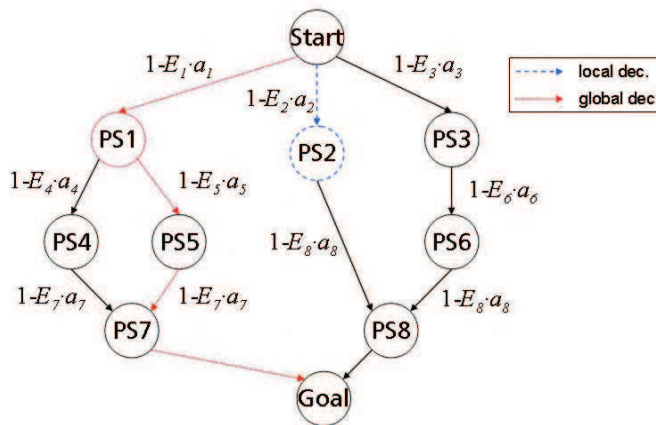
Start

$1\text{-}E_1 \cdot a_1$

$1\text{-}E_2 \cdot a_2$

$1\text{-}E_3 \cdot a_3$

local dec.

global dec

PS1

PS2

PS3

$1\text{-}E_4 \cdot a_4$

$1\text{-}E_5 \cdot a_5$

$1\text{-}E_6 \cdot a_6$

PS4

PS5

$1\text{-}E_8 \cdot a_8$

PS6

$1\text{-}E_7 \cdot a_7$

$1\text{-}E_7 \cdot a_7$

$1\text{-}E_8 \cdot a_8$

PS7

PS8

Goal